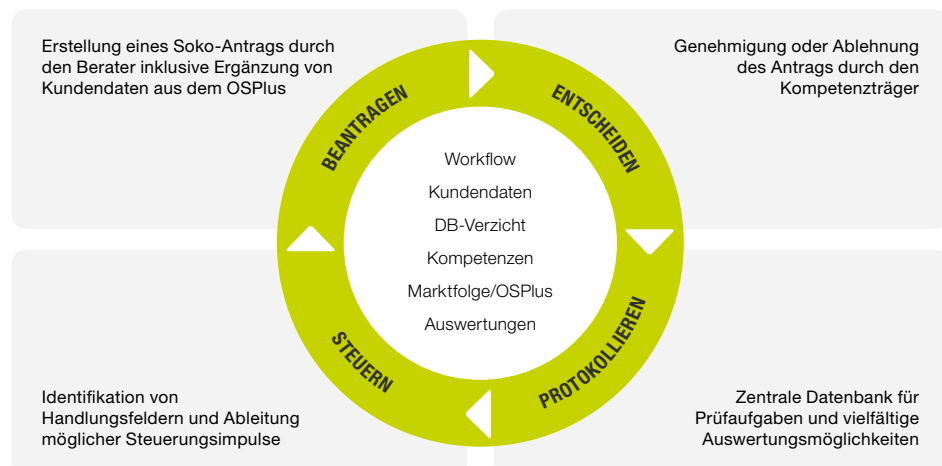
Erstellung eines Soko-Antrags durch den Berater inklusive Ergänzung von Kundendaten aus dem OSPlus

Genehmigung oder Ablehnung des Antrags durch den Kompetenzträger

BEANTRAGEN

ENTSCHEIDEN

Workflow

Kundendaten

DB-Verzicht

Kompetenzen

Marktfolge/OSPlus

Auswertungen

STEUERN

PROTOKOLLIEREN

Identifikation von Handlungsfeldern und Ableitung möglicher Steuerungsimpulse

Zentrale Datenbank für Prüfaufgaben und vielfältige Auswertungsmöglichkeiten